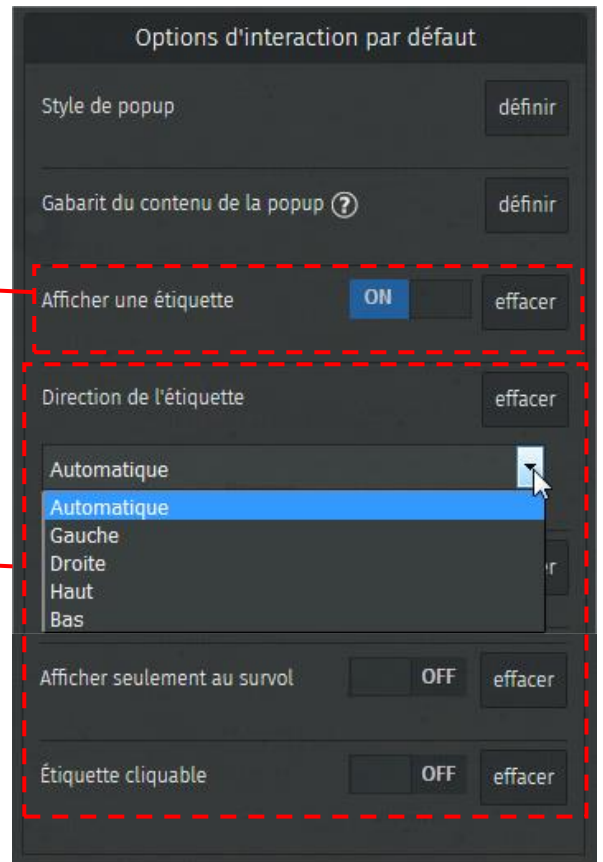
Options d'interaction par défaut

Style de popup

définir

Gabarit du contenu de la popup ?

définir

Afficher une étiquette

ON

effacer

Direction de l'étiquette

effacer

Automatique

Automatique
Gauche
Droite
Haut
Bas

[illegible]r

Afficher seulement au survol

OFF

effacer

Étiquette cliquable

OFF

effacer